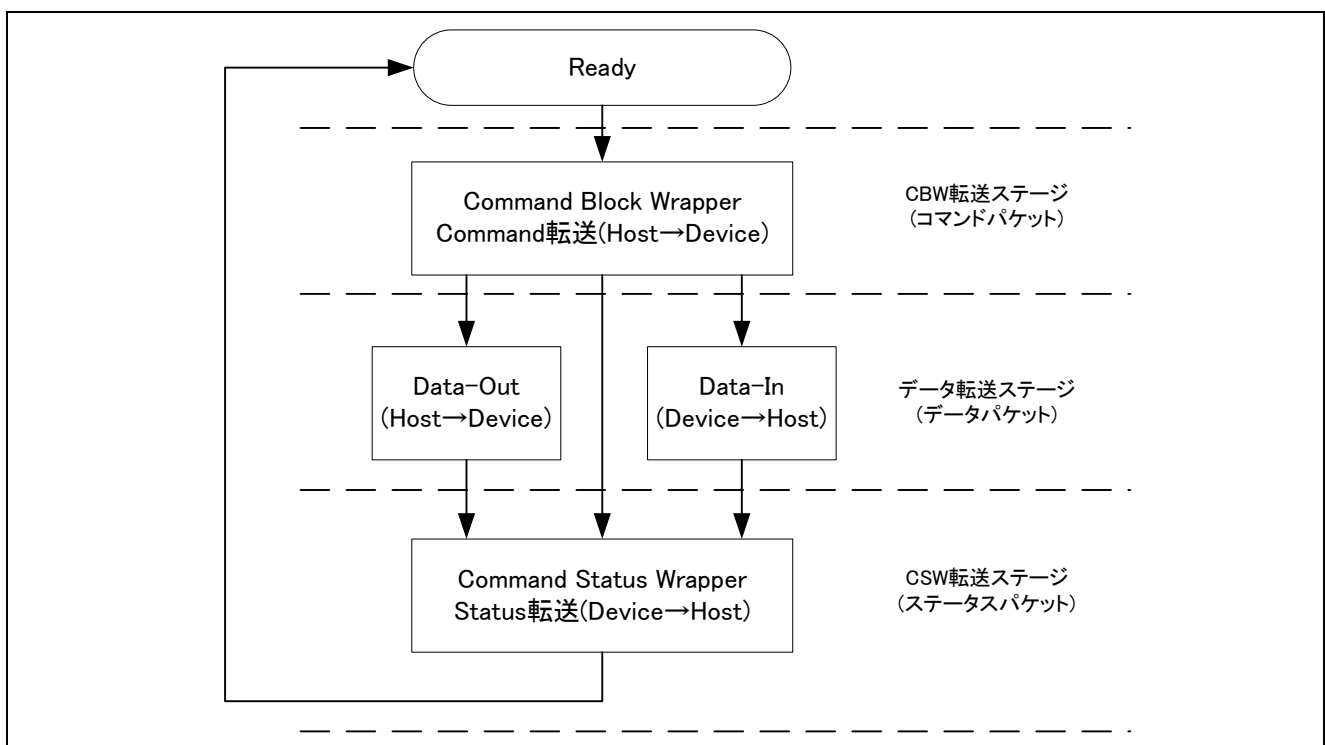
Ready

Command Block Wrapper
Command転送(Host→Device)

CBW転送ステージ
(コマンドパケット)

Data-Out
(Host→Device)

Data-In
(Device→Host)

データ転送ステージ
(データパケット)

Command Status Wrapper
Status転送(Device→Host)

CSW転送ステージ
(ステータスパケット)